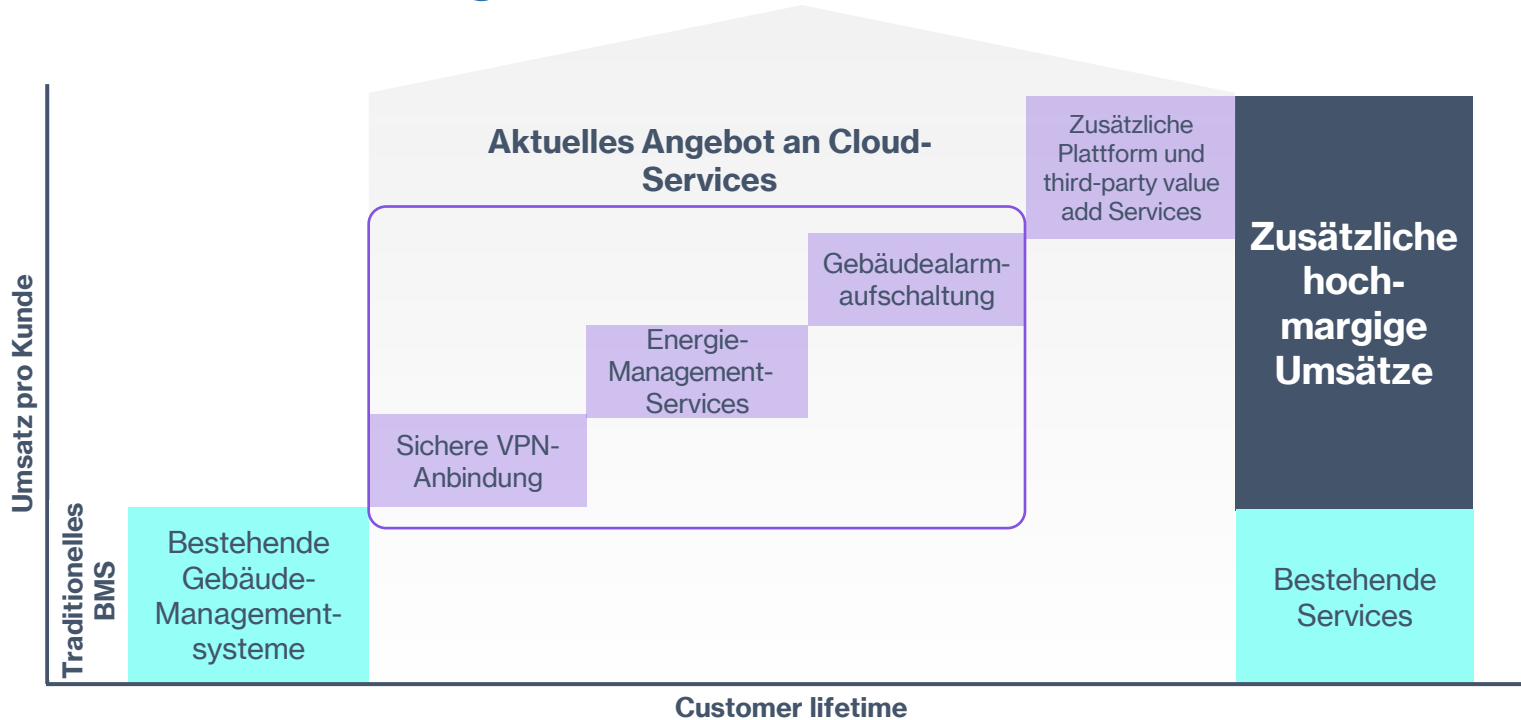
Umsatz pro Kunde

Traditionelles BMS

Aktuelles Angebot an Cloud-Services

Zusätzliche Plattform und third-party value add Services

Zusätzliche hoch-margige Umsätze

Gebäudealarmaufschaltung

Energie-Management-Services

Sichere VPN-Anbindung

Bestehende Gebäude-Managementsysteme

Bestehende Services

Customer lifetime